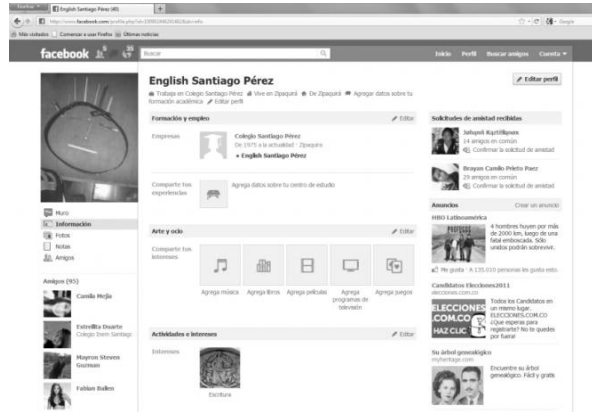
English Santiago Pérez (45)

http://www.facebook.com/profile.php?id=100000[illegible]&sk=info

Más visitados Comenzar a usar Firefox Últimas noticias

facebook

Buscar

Inicio Perfil Buscar amigos Cuenta

English Santiago Pérez

Trabaja en Colegio Santiago Pérez Vive en Zipaquirá De Zipaquirá Agregar datos sobre tu formación académica Editar perfil

Editar perfil

Muro
Información
Fotos
Notas
Amigos

Amigos (95)

Camila Mejía

Estrellita Duarte
Colegio Inem Santiago

Mayron Steven Guzman

Fabian Ballen

Formación y empleo

Editar

Empresas

Colegio Santiago Pérez
De 1970 a la actualidad · Zipaquirá
English Santiago Pérez

Comparte tus experiencias

Agrega datos sobre tu centro de estudio

Arte y ocio

Editar

Comparte tus intereses

Agrega música Agrega libros Agrega películas Agrega programas de televisión Agrega juegos

Actividades e intereses

Editar

Intereses

Escritura

Solicitudes de amistad recibidas

Jahpeli Kaztillpmx
14 amigos en común
Confirmar la solicitud de amistad

Brayan Camilo Prieto Paez
29 amigos en común
Confirmar la solicitud de amistad

Anuncios

Crear un anuncio

HBO Latinoamérica

4 hombres huyen por más de 2000 km, luego de una fatal emboscada. Sólo unidos podrán sobrevivir.

Me gusta · A 135.010 personas les gusta esto.

Candidatos Elecciones2011
elecciones.com.co

ELECCIONES .COM.CO HAZ CLIC

Todos los Candidatos en un mismo lugar. ELECCIONES.COM.CO ¿Qué esperas para registrarte? No te quedes por fuera!

Su árbol genealógico
myheritage.com

Encuentre su árbol genealógico. Fácil y gratis